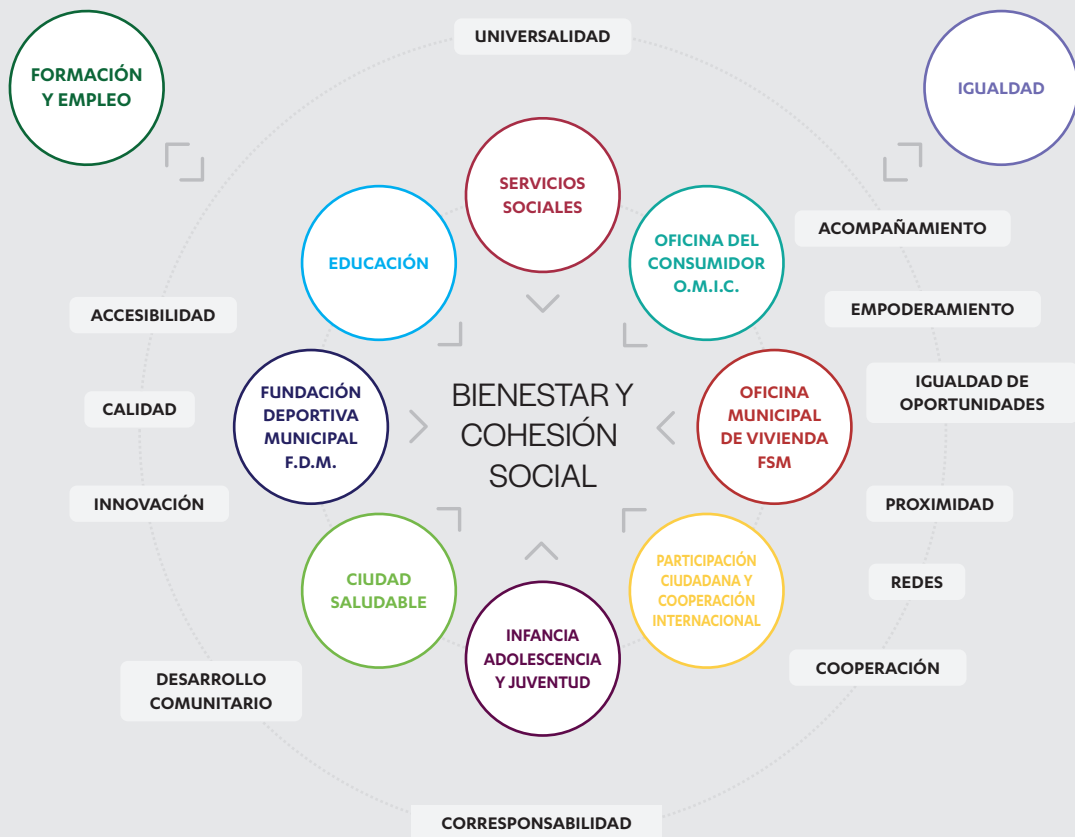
FORMACIÓN Y EMPLEO

UNIVERSALIDAD

IGUALDAD

SERVICIOS SOCIALES

EDUCACIÓN

OFICINA DEL CONSUMIDOR O.M.I.C.

ACOMPAÑAMIENTO

EMPODERAMIENTO

ACCESIBILIDAD

FUNDACIÓN DEPORTIVA MUNICIPAL F.D.M.

BIENESTAR Y COHESIÓN SOCIAL

OFICINA MUNICIPAL DE VIVIENDA FSM

IGUALDAD DE OPORTUNIDADES

CALIDAD

INNOVACIÓN

PROXIMIDAD

CIUDAD SALUDABLE

PARTICIPACIÓN CIUDADANA Y COOPERACIÓN INTERNACIONAL

REDES

INFANCIA ADOLESCENCIA Y JUVENTUD

COOPERACIÓN

DESARROLLO COMUNITARIO

CORRESPONSABILIDAD